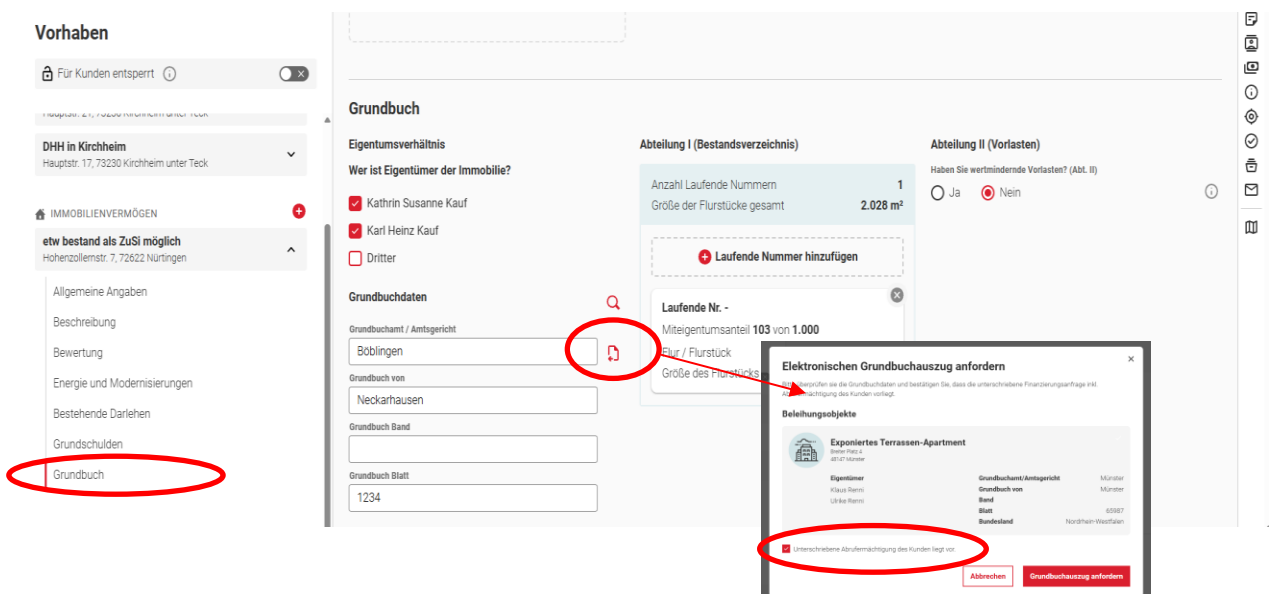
Vorhaben

Für Kunden entsperrt

Hauptstr. 21, 73230 Kirchheim unter Teck

DHH in Kirchheim
Hauptstr. 17, 73230 Kirchheim unter Teck

IMMOBILIENVERMÖGEN

etw bestand als ZuSi möglich
Hohenzollernstr. 7, 72622 Nürtingen

Allgemeine Angaben
Beschreibung
Bewertung
Energie und Modernisierungen
Bestehende Darlehen
Grundschulden
Grundbuch

Grundbuch

Eigentumsverhältnis
Wer ist Eigentümer der Immobilie?
Kathrin Susanne Kauf
Karl Heinz Kauf
Dritter

Grundbuchdaten
Grundbuchamt / Amtsgericht
Böblingen
Grundbuch von
Neckarhausen
Grundbuch Band

Grundbuch Blatt
1234

Abteilung I (Bestandsverzeichnis)
Anzahl Laufende Nummern 1
Größe der Flurstücke gesamt 2.028 m²
Laufende Nummer hinzufügen
Laufende Nr. -
Miteigentumsanteil 103 von 1.000
Flur / Flurstück
Größe des Flurstücks

Abteilung II (Vorlasten)
Haben Sie wertmindernde Vorlasten? (Abt. II)
Ja
Nein

Elektronischen Grundbuchauszug anfordern
Bitte überprüfen sie die Grundbuchdaten und bestätigen Sie, dass die unterschriebene Finanzierungsanfrage inkl. Abrufermächtigung des Kunden vorliegt.
Beleihungsobjekte
Exponiertes Terrassen-Apartment
Breiter Platz 4
48147 Münster
Eigentümer
Klaus Remm
Ulrike Remm
Grundbuchamt/Amtsgericht Münster
Grundbuch von Münster
Band
Blatt 65987
Bundesland Nordrhein-Westfalen
Unterschriebene Abrufermächtigung des Kunden liegt vor.
Abbrechen
Grundbuchauszug anfordern